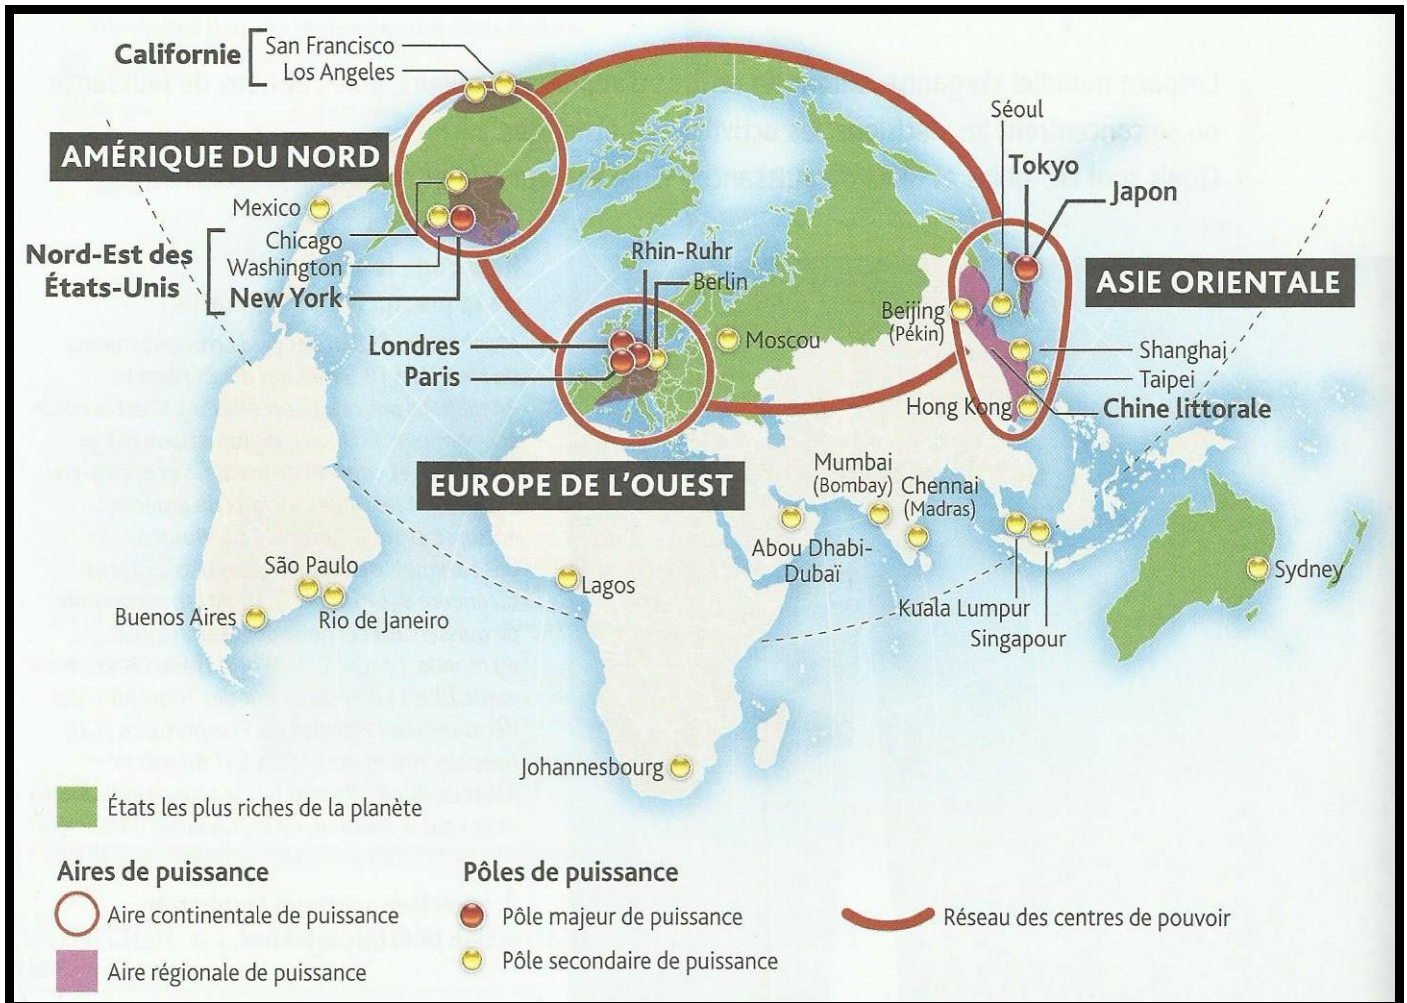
Californie San Francisco
Los Angeles

AMÉRIQUE DU NORD

Mexico

Nord-Est des États-Unis
Chicago
Washington
New York

Séoul
Tokyo
Japon

ASIE ORIENTALE

Rhin-Ruhr
Berlin

Londres
Paris

Moscou

Beijing (Pékin)

Shanghai
Taipei
Hong Kong
Chine littorale

EUROPE DE L'OUEST

Mumbai (Bombay)
Chennai (Madras)

Abou Dhabi-Dubaï

São Paulo
Buenos Aires
Rio de Janeiro

Lagos

Kuala Lumpur
Singapour

Sydney

Johannesbourg

États les plus riches de la planète

Aires de puissance
Aire continentale de puissance
Aire régionale de puissance

Pôles de puissance
Pôle majeur de puissance
Pôle secondaire de puissance

Réseau des centres de pouvoir